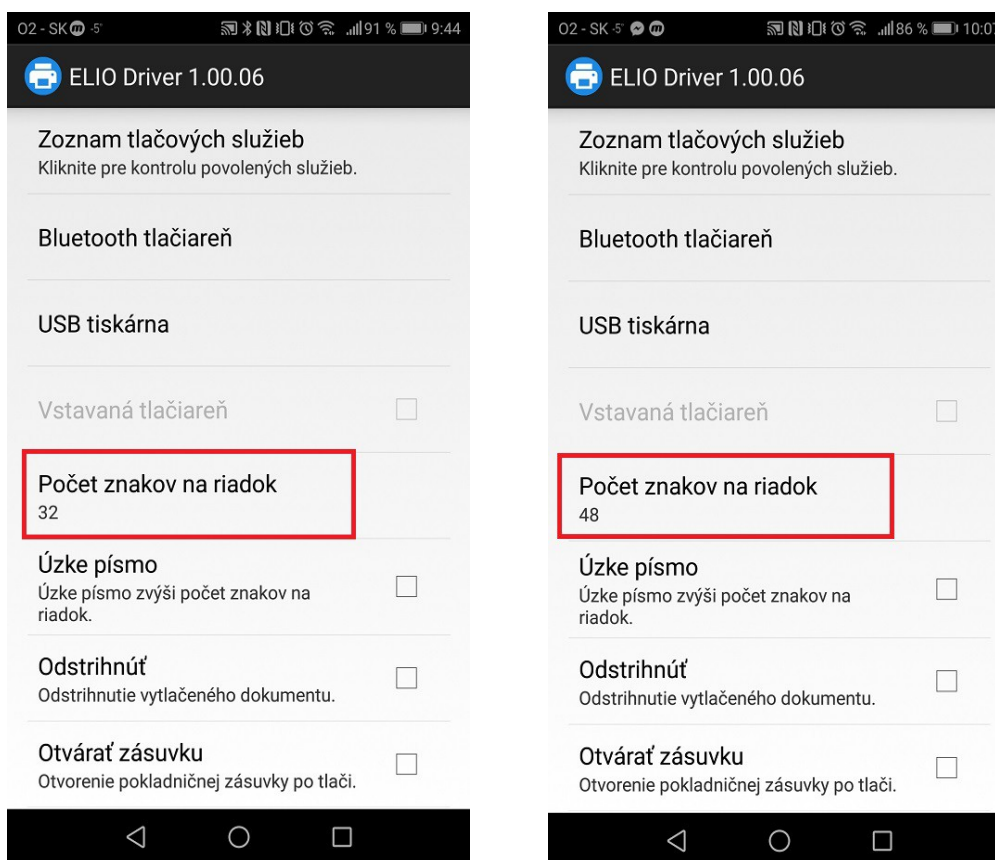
O2 - SK 91 % 9:44

ELIO Driver 1.00.06

Zoznam tlačových služieb
Kliknite pre kontrolu povolených služieb.

Bluetooth tlačiareň

USB tiskárna

Vstavaná tlačiareň

Počet znakov na riadok
32

Úzke písmo
Úzke písmo zvýši počet znakov na riadok.

Odstrihnúť
Odstrihnutie vytlačeného dokumentu.

Otvárať zásuvku
Otvorenie pokladničnej zásuvky po tlači.

O2 - SK 86 % 10:0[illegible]

ELIO Driver 1.00.06

Zoznam tlačových služieb
Kliknite pre kontrolu povolených služieb.

Bluetooth tlačiareň

USB tiskárna

Vstavaná tlačiareň

Počet znakov na riadok
48

Úzke písmo
Úzke písmo zvýši počet znakov na riadok.

Odstrihnúť
Odstrihnutie vytlačeného dokumentu.

Otvárať zásuvku
Otvorenie pokladničnej zásuvky po tlači.